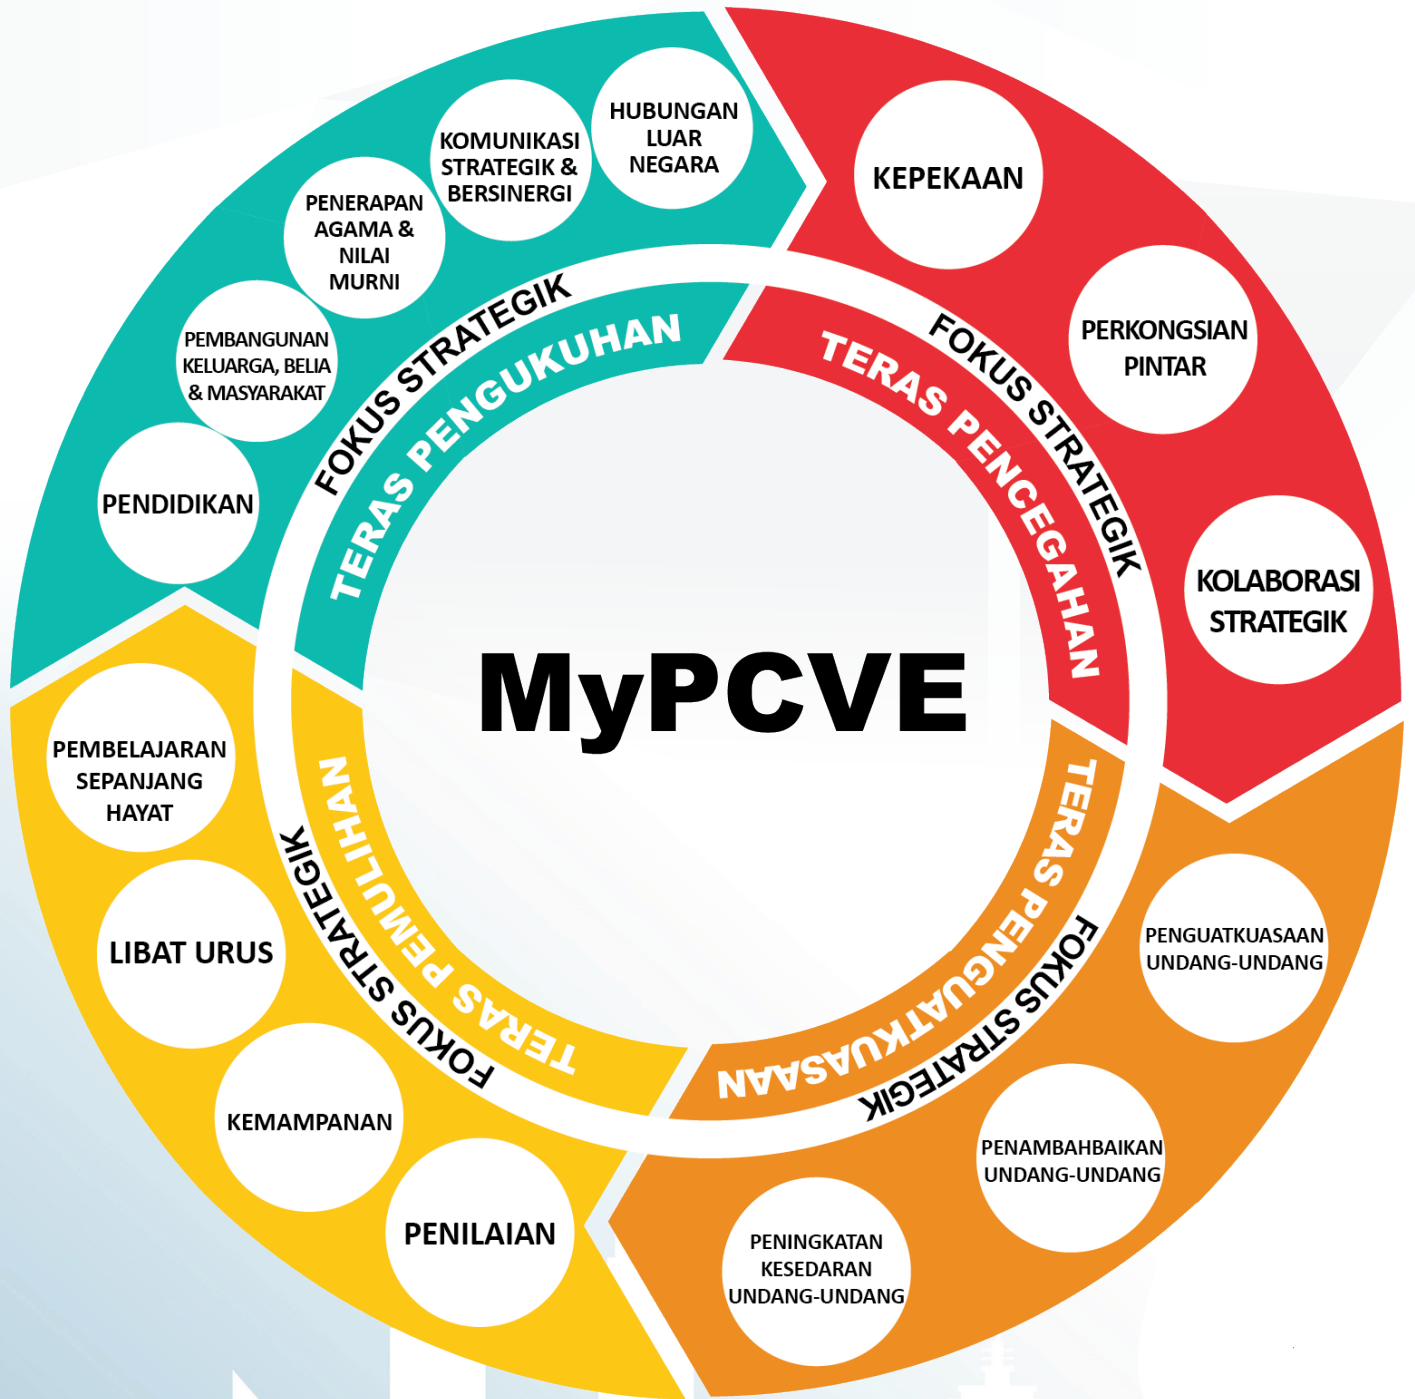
MyPCVE

TERAS PENGUKUHAN

FOKUS STRATEGIK

PENDIDIKAN

PEMBANGUNAN KELUARGA, BELIA & MASYARAKAT

PENERAPAN AGAMA & NILAI MURNI

KOMUNIKASI STRATEGIK & BERSINERGI

HUBUNGAN LUAR NEGARA

TERAS PENCEGAHAN

FOKUS STRATEGIK

KEPEKAAN

PERKONGSIAN PINTAR

KOLABORASI STRATEGIK

TERAS PENGUATKUASAAN

FOKUS STRATEGIK

PENGUATKUASAAN UNDANG-UNDANG

PENAMBAHBAIKAN UNDANG-UNDANG

PENINGKATAN KESEDARAN UNDANG-UNDANG

TERAS PEMULIHAN

FOKUS STRATEGIK

PEMBELAJARAN SEPANJANG HAYAT

LIBAT URUS

KEMAMPANAN

PENILAIAN